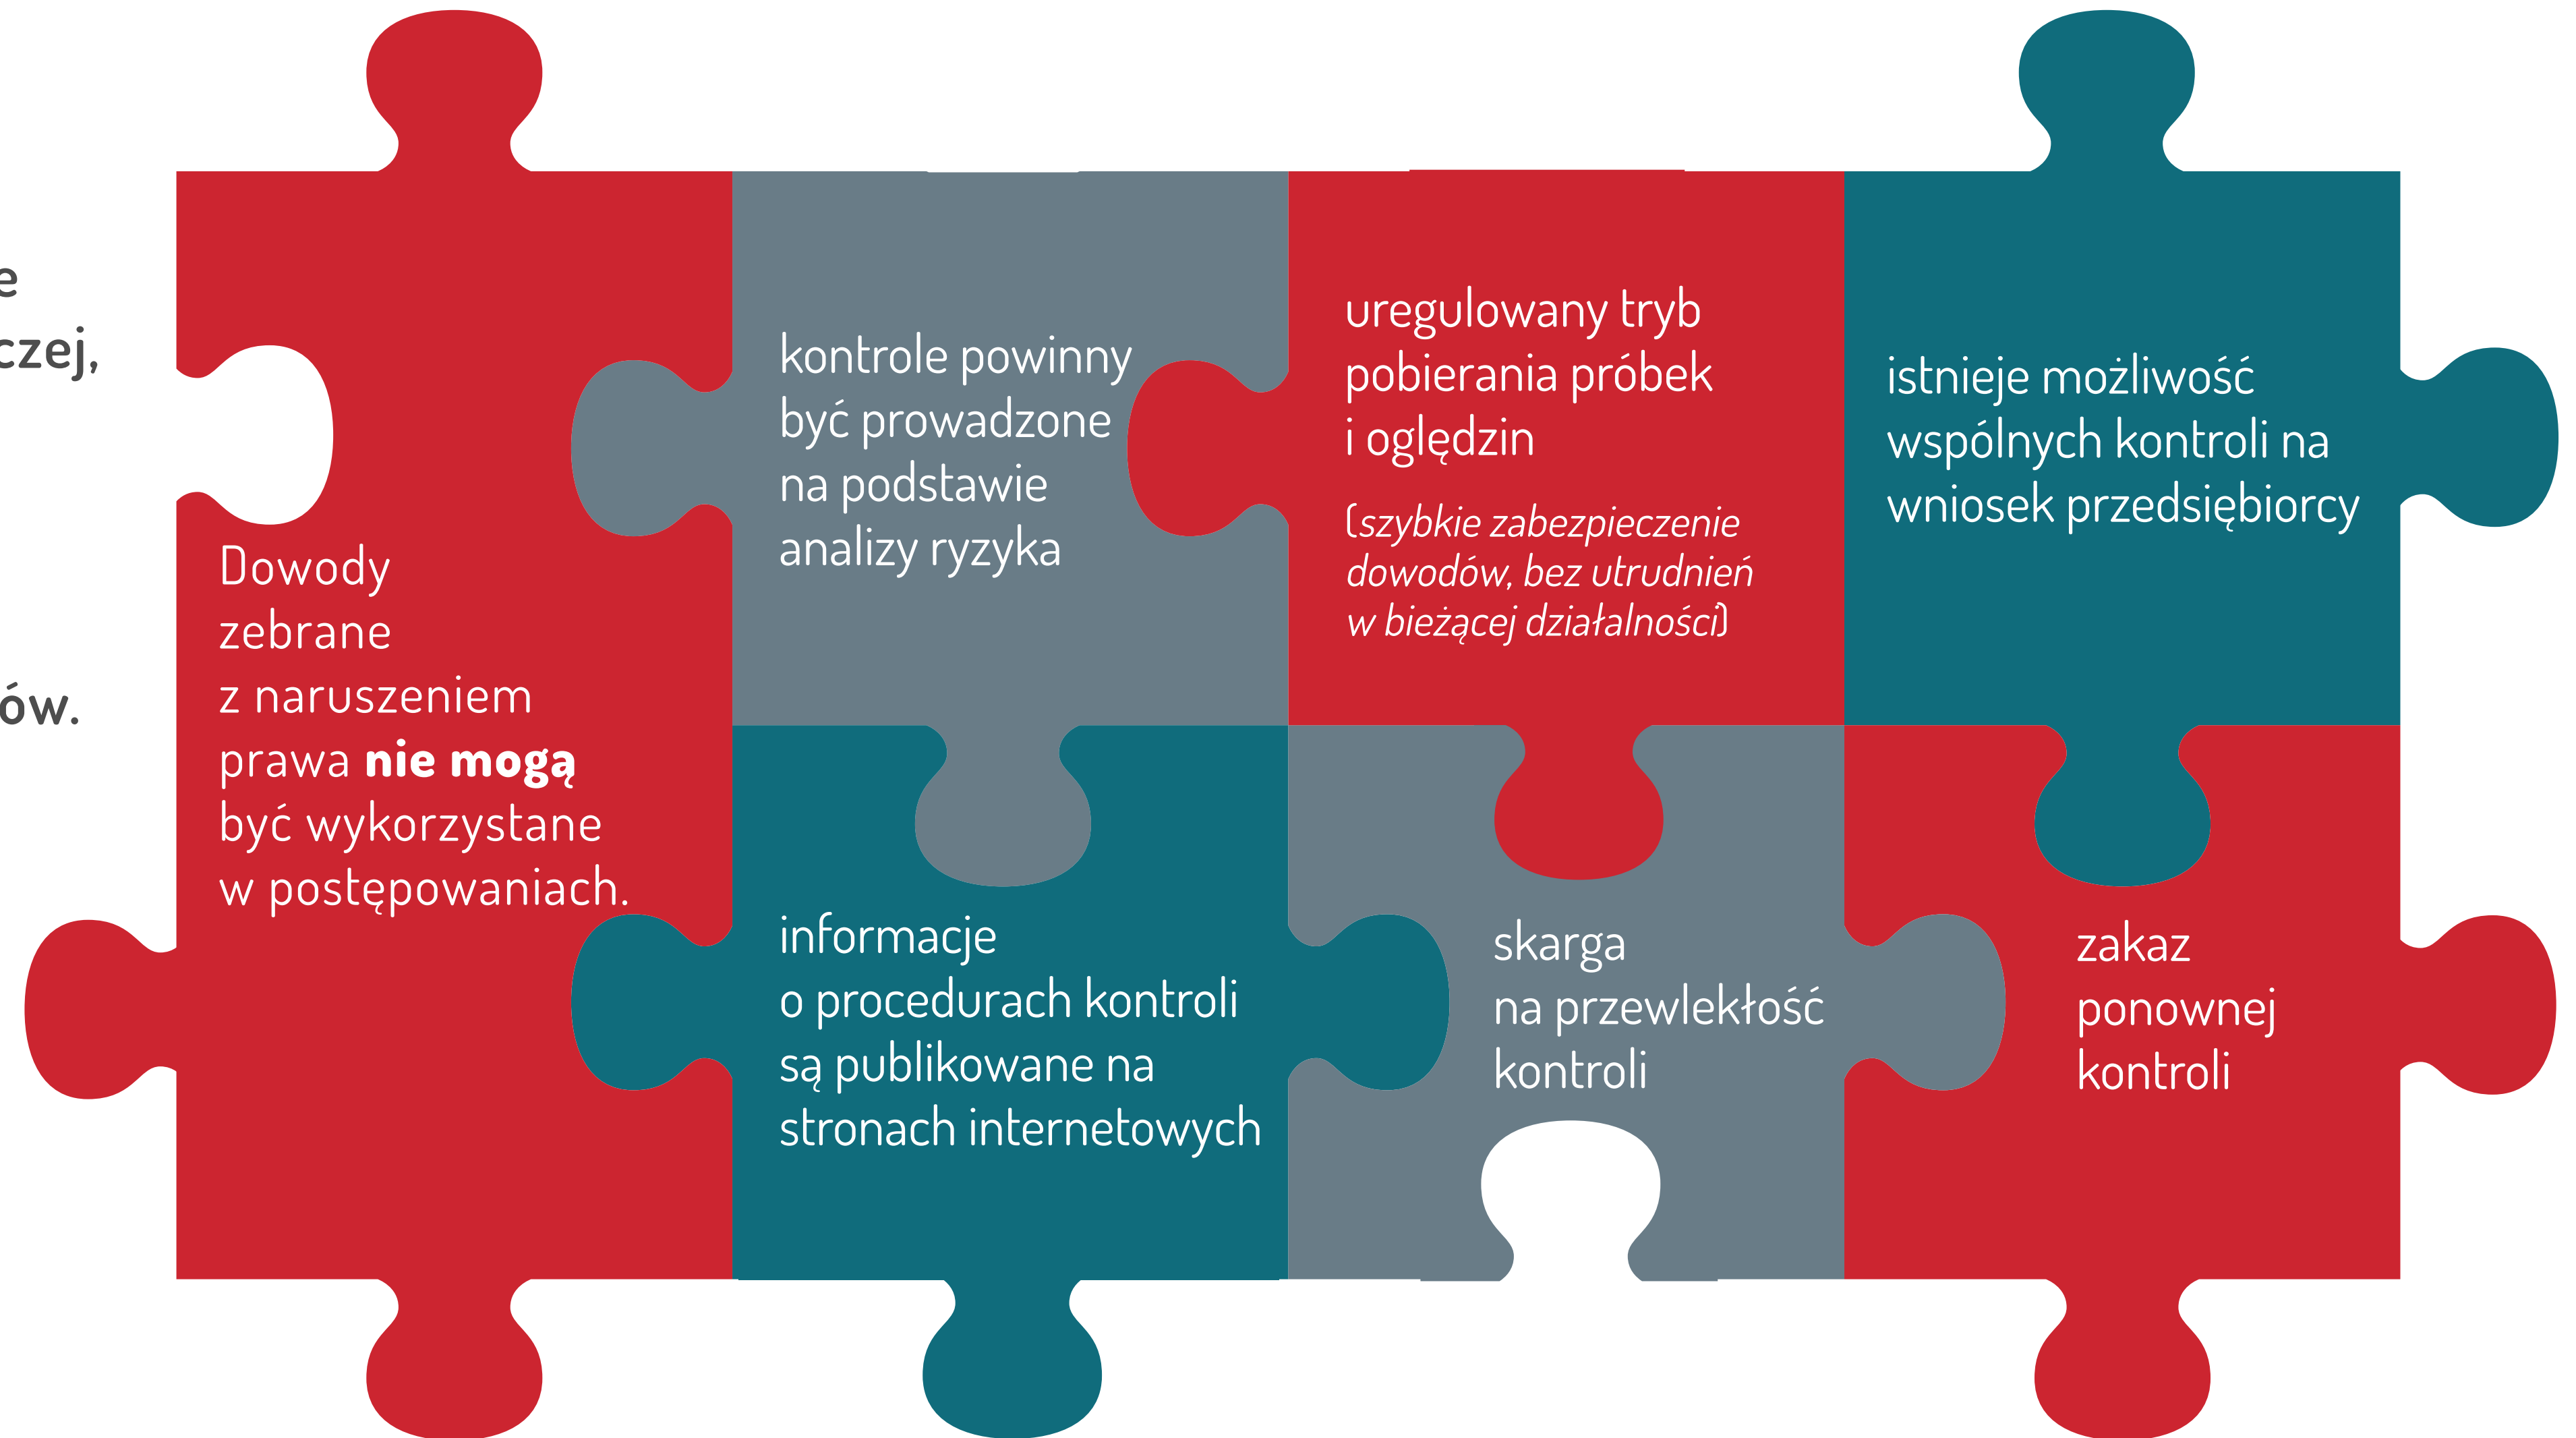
e
czej,

ów.

Dowody zebrane z naruszeniem prawa **nie mogą** być wykorzystane w postępowaniach.

kontrole powinny być prowadzone na podstawie analizy ryzyka

uregulowany tryb pobierania próbek i oględzin

(szybkie zabezpieczenie dowodów, bez utrudnień w bieżącej działalności)

istnieje możliwość wspólnych kontroli na wniosek przedsiębiorcy

informacje o procedurach kontroli są publikowane na stronach internetowych

skarga na przewlekłość kontroli

zakaz ponownej kontroli